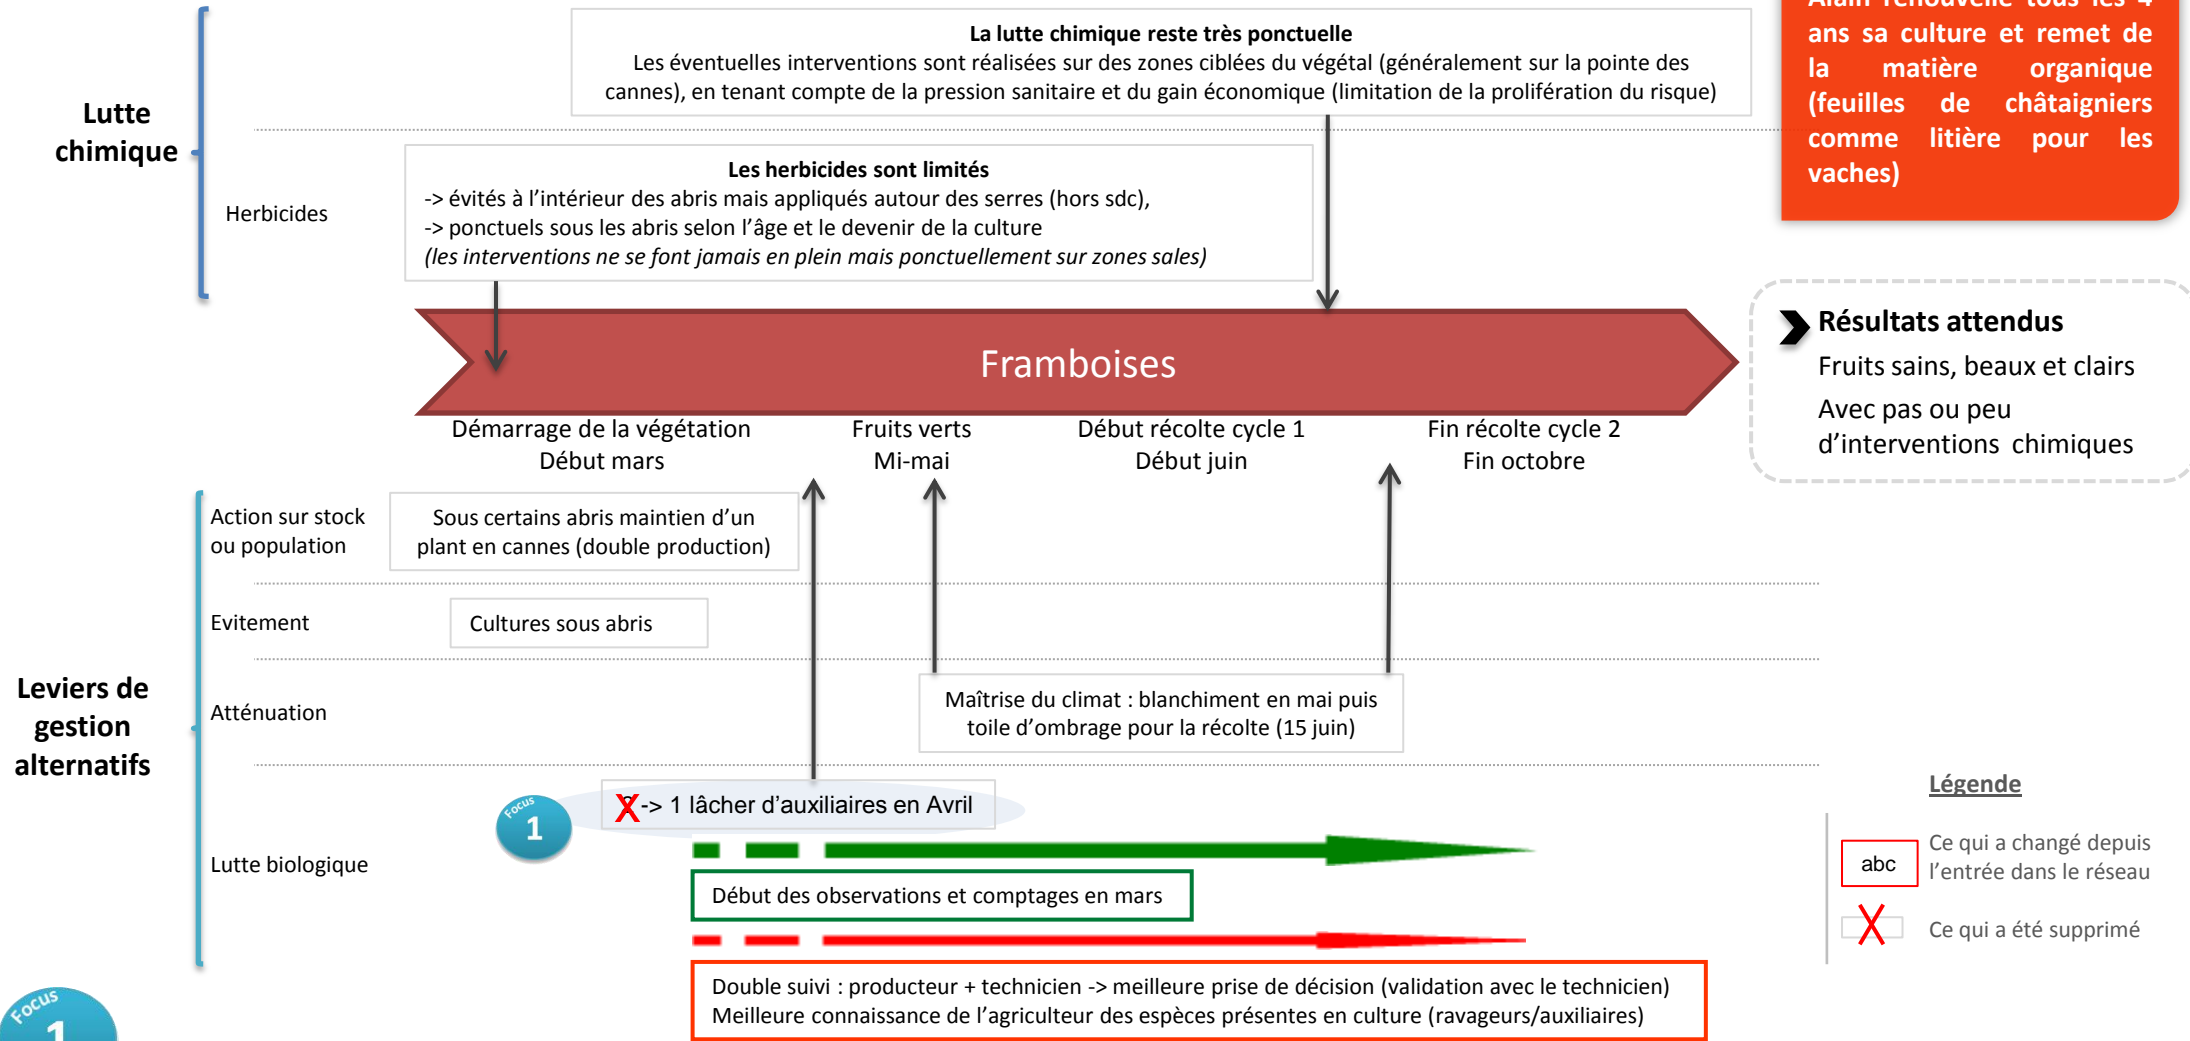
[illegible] ans sa culture et remet de la matière organique (feuilles de châtaigniers comme litière pour les vaches)

Lutte chimique

**La lutte chimique reste très ponctuelle**
Les éventuelles interventions sont réalisées sur des zones ciblées du végétal (généralement sur la pointe des cannes), en tenant compte de la pression sanitaire et du gain économique (limitation de la prolifération du risque)

Herbicides

**Les herbicides sont limités**
-> évités à l'intérieur des abris mais appliqués autour des serres (hors sdc),
-> ponctuels sous les abris selon l'âge et le devenir de la culture
*(les interventions ne se font jamais en plein mais ponctuellement sur zones sales)*

Framboises

Démarrage de la végétation
Début mars

Fruits verts
Mi-mai

Début récolte cycle 1
Début juin

Fin récolte cycle 2
Fin octobre

**Résultats attendus**
Fruits sains, beaux et clairs
Avec pas ou peu d'interventions chimiques

Leviers de gestion alternatifs

Action sur stock ou population

Sous certains abris maintien d'un plant en cannes (double production)

Evitement

Cultures sous abris

Atténuation

Maîtrise du climat : blanchiment en mai puis toile d'ombrage pour la récolte (15 juin)

Lutte biologique

Focus 1

X -> 1 lâcher d'auxiliaires en Avril

Début des observations et comptages en mars

Double suivi : producteur + technicien -> meilleure prise de décision (validation avec le technicien)
Meilleure connaissance de l'agriculteur des espèces présentes en culture (ravageurs/auxiliaires)

Légende
abc Ce qui a changé depuis l'entrée dans le réseau
X Ce qui a été supprimé

Focus 1